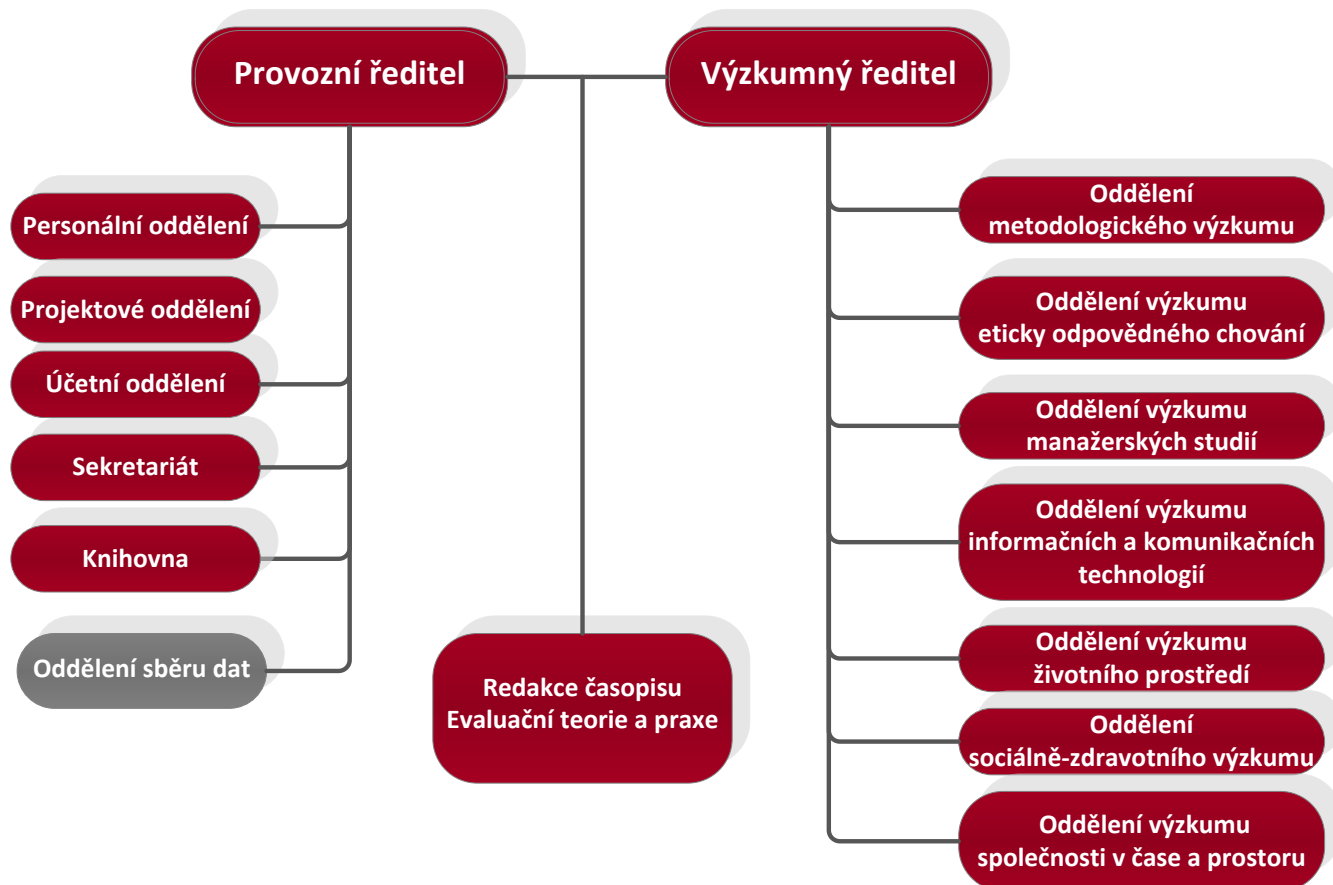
Provozní ředitel

Výzkumný ředitel

Personální oddělení

Projektové oddělení

Účetní oddělení

Sekretariát

Knihovna

Oddělení sběru dat

Redakce časopisu Evaluační teorie a praxe

Oddělení metodologického výzkumu

Oddělení výzkumu eticky odpovědného chování

Oddělení výzkumu manažerských studií

Oddělení výzkumu informačních a komunikačních technologií

Oddělení výzkumu životního prostředí

Oddělení sociálně-zdravotního výzkumu

Oddělení výzkumu společnosti v čase a prostoru